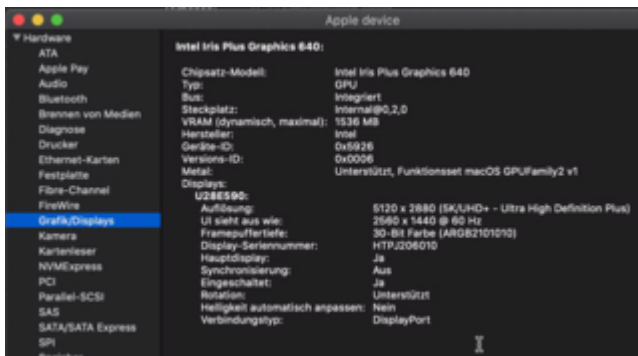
Apple device

▼ Hardware
ATA
Apple Pay
Audio
Bluetooth
Brennen von Medien
Diagnose
Drucker
Ethernet-Karten
Festplatte
Fibre-Channel
FireWire
Grafik/Displays
Kamera
Kartenleser
NVMExpress
PCI
Parallel-SCSI
SAS
SATA/SATA Express
SPI

Intel Iris Plus Graphics 640:

| | |
|---|---|
| Chipsatz-Modell: | Intel Iris Plus Graphics 640 |
| Typ: | GPU |
| Bus: | Integriert |
| Steckplatz: | Internal@0,2,0 |
| VRAM (dynamisch, maximal): | 1536 MB |
| Hersteller: | Intel |
| Geräte-ID: | 0x5926 |
| Versions-ID: | 0x0006 |
| Metal: | Unterstützt, Funktionsset macOS GPUFamily2 v1 |

Displays:
U28E590:

| | |
|---|---|
| Auflösung: | 5120 x 2880 (5K/UHD+ - Ultra High Definition Plus) |
| UI sieht aus wie: | 2560 x 1440 @ 60 Hz |
| Framepuffertiefe: | 30-Bit Farbe (ARGB2101010) |
| Display-Seriennummer: | HTPJ206010 |
| Hauptdisplay: | Ja |
| Synchronisierung: | Aus |
| Eingeschaltet: | Ja |
| Rotation: | Unterstützt |
| Helligkeit automatisch anpassen: | Nein |
| Verbindungstyp: | DisplayPort |